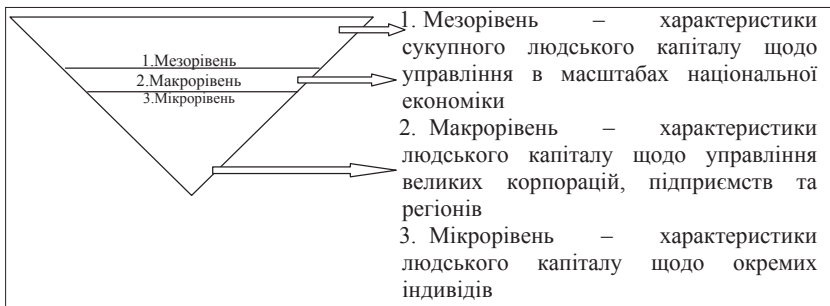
1.Мезорівень
2.Макрорівень
3.Мікрорівень

1. Мезорівень – характеристики сукупного людського капіталу щодо управління в масштабах національної економіки
2. Макрорівень – характеристики людського капіталу щодо управління великих корпорацій, підприємств та регіонів
3. Мікрорівень – характеристики людського капіталу щодо окремих індивідів